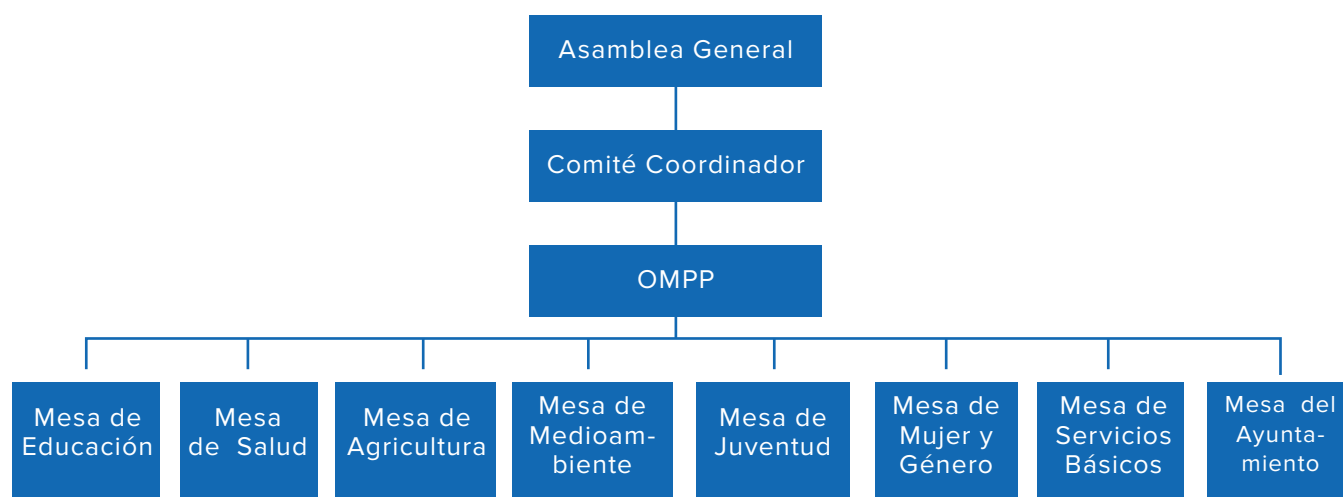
Asamblea General

Comité Coordinador

OMPP

Mesa de Educación

Mesa de Salud

Mesa de Agricultura

Mesa de Medioambiente

Mesa de Juventud

Mesa de Mujer y Género

Mesa de Servicios Básicos

Mesa del Ayuntamiento